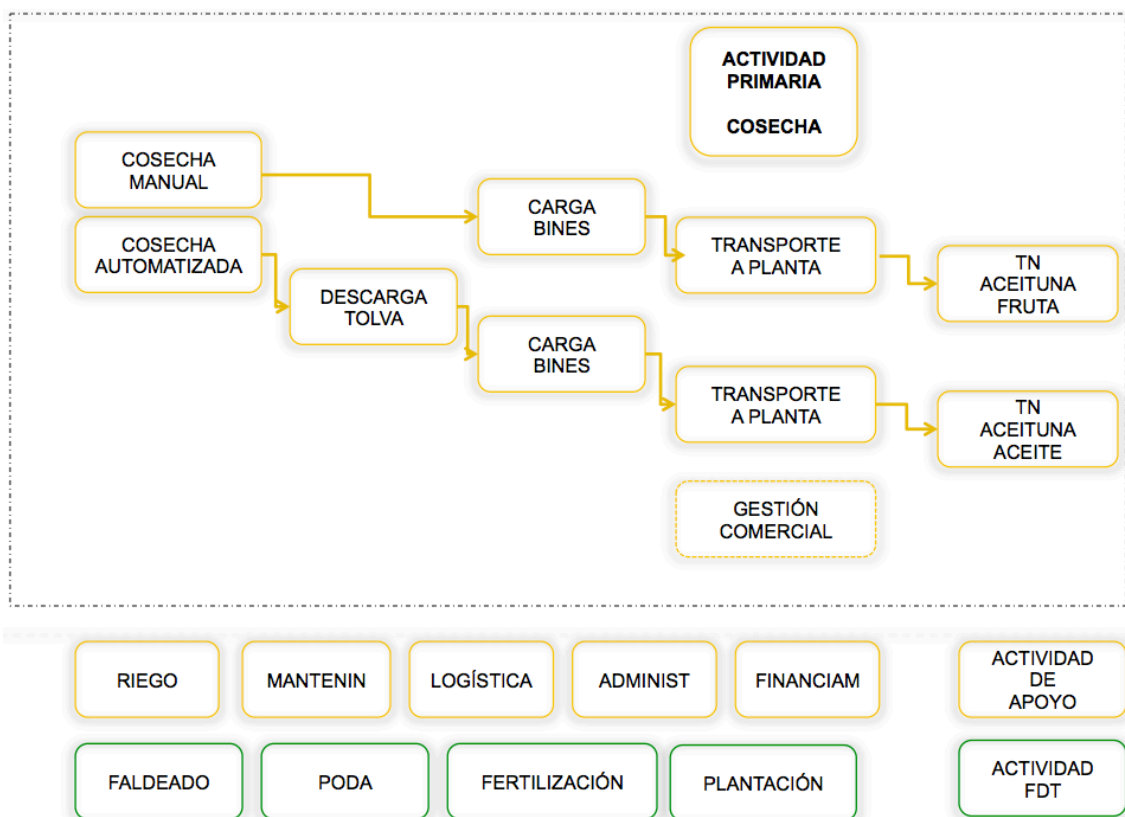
ACTIVIDAD PRIMARIA

COSECHA

COSECHA MANUAL

COSECHA AUTOMATIZADA

CARGA BINES

DESCARGA TOLVA

CARGA BINES

TRANSPORTE A PLANTA

TN ACEITUNA FRUTA

TRANSPORTE A PLANTA

TN ACEITUNA ACEITE

GESTIÓN COMERCIAL

RIEGO

MANTENIN

LOGÍSTICA

ADMINIST

FINANCIAM

ACTIVIDAD DE APOYO

FALDEADO

PODA

FERTILIZACIÓN

PLANTACIÓN

ACTIVIDAD FDT